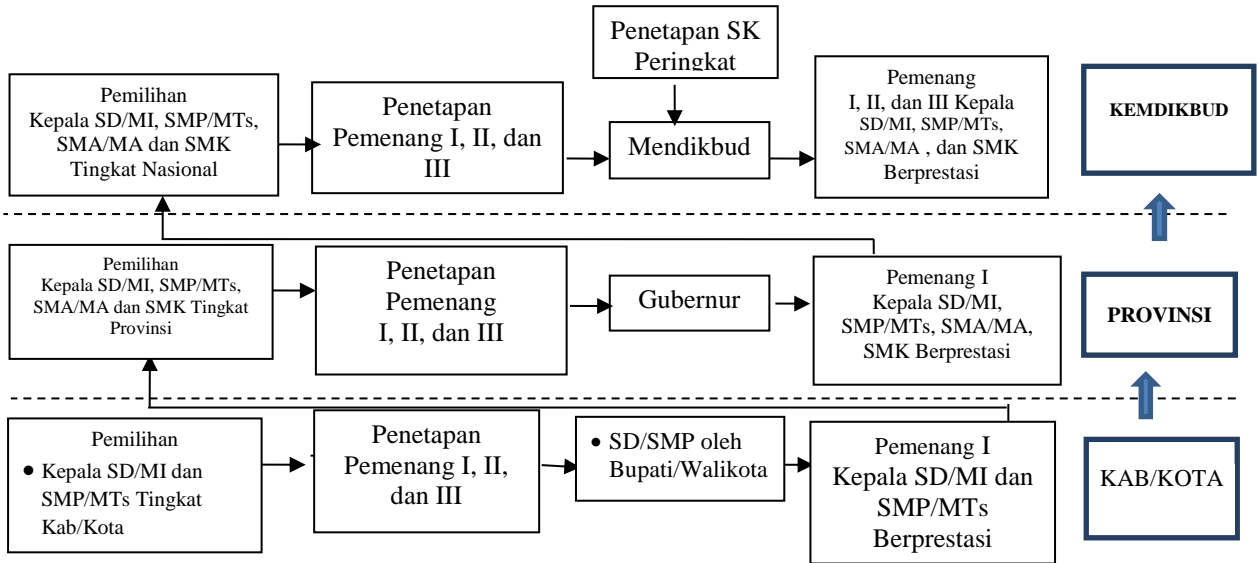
Penetapan SK Peringkat

Pemilihan Kepala SD/MI, SMP/MTs, SMA/MA dan SMK Tingkat Nasional

Penetapan Pemenang I, II, dan III

Mendikbud

Pemenang I, II, dan III Kepala SD/MI, SMP/MTs, SMA/MA , dan SMK Berprestasi

KEMDIKBUD

Pemilihan Kepala SD/MI, SMP/MTs, SMA/MA dan SMK Tingkat Provinsi

Penetapan Pemenang I, II, dan III

Gubernur

Pemenang I Kepala SD/MI, SMP/MTs, SMA/MA, SMK Berprestasi

PROVINSI

Pemilihan
• Kepala SD/MI dan SMP/MTs Tingkat Kab/Kota

Penetapan Pemenang I, II, dan III

• SD/SMP oleh Bupati/Walikota

Pemenang I Kepala SD/MI dan SMP/MTs Berprestasi

KAB/KOTA